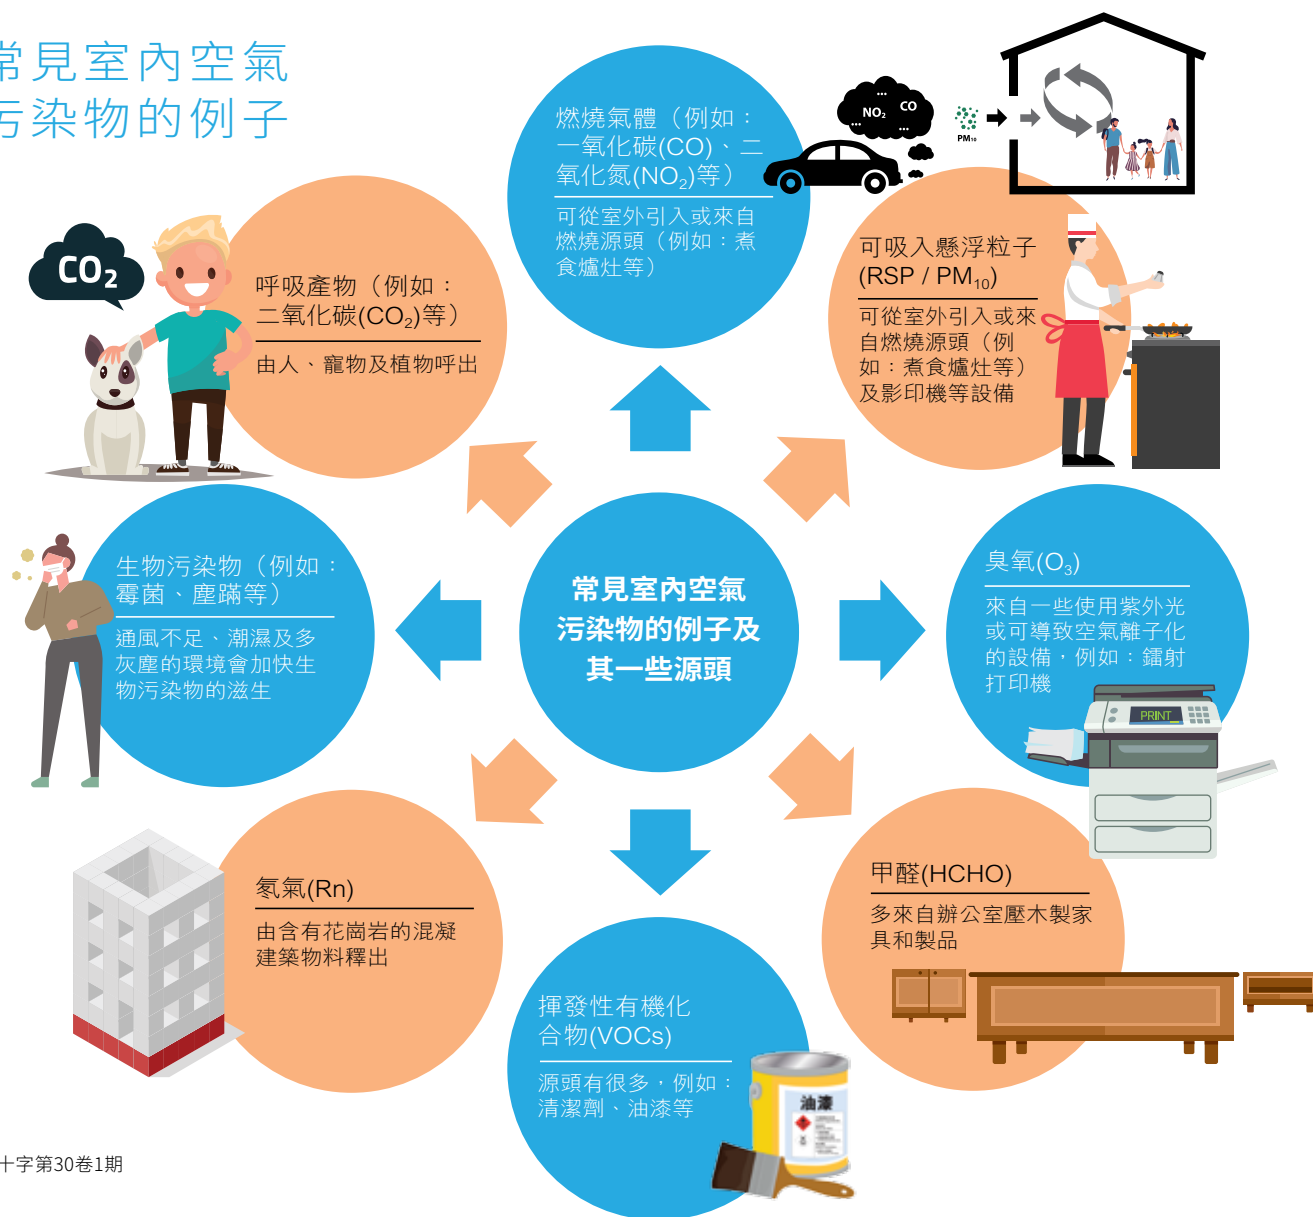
常見室內空氣
污染物的例子

燃燒氣體（例如：一氧化碳(CO)、二氧化氮($NO_2$)等）

可從室外引入或來自燃燒源頭（例如：煮食爐灶等）

$NO_2$ CO

$PM_{10}$

呼吸產物（例如：二氧化碳($CO_2$)等）

由人、寵物及植物呼出

$CO_2$

可吸入懸浮粒子(RSP / $PM_{10}$)

可從室外引入或來自燃燒源頭（例如：煮食爐灶等）及影印機等設備

生物污染物（例如：霉菌、塵蹣等）

通風不足、潮濕及多灰塵的環境會加快生物污染物的滋生

常見室內空氣污染物的例子及其一些源頭

臭氧($O_3$)

來自一些使用紫外光或可導致空氣離子化的設備，例如：鐳射打印機

PRINT

氡氣(Rn)

由含有花崗岩的混凝建築物料釋出

甲醛(HCHO)

多來自辦公室壓木製家具和製品

揮發性有機化合物(VOCs)

源頭有很多，例如：清潔劑、油漆等

油漆

十字第30卷1期